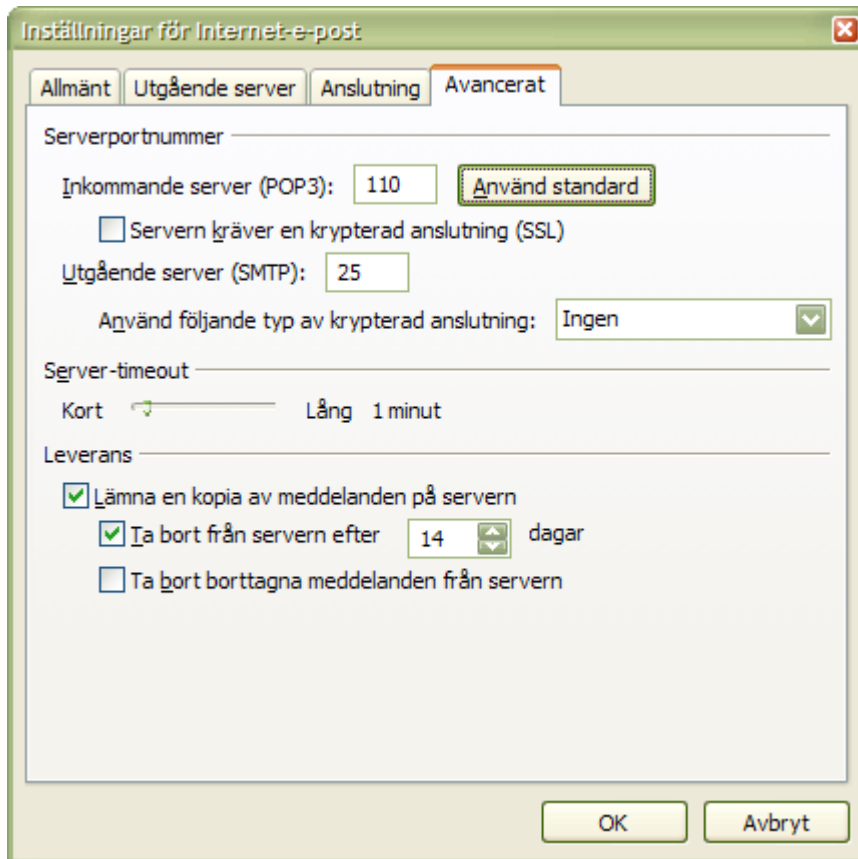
Inställningar för Internet-e-post

Allmänt | Utgående server | Anslutning | Avancerat

Serverportnummer

Inkommande server (POP3): 110 Använd standard

Servern kräver en krypterad anslutning (SSL)

Utgående server (SMTP): 25

Använd följande typ av krypterad anslutning: Ingen

Server-timeout

Kort Lång 1 minut

Leverans

Lämna en kopia av meddelanden på servern

Ta bort från servern efter 14 dagar

Ta bort borttagna meddelanden från servern

OK Avbryt